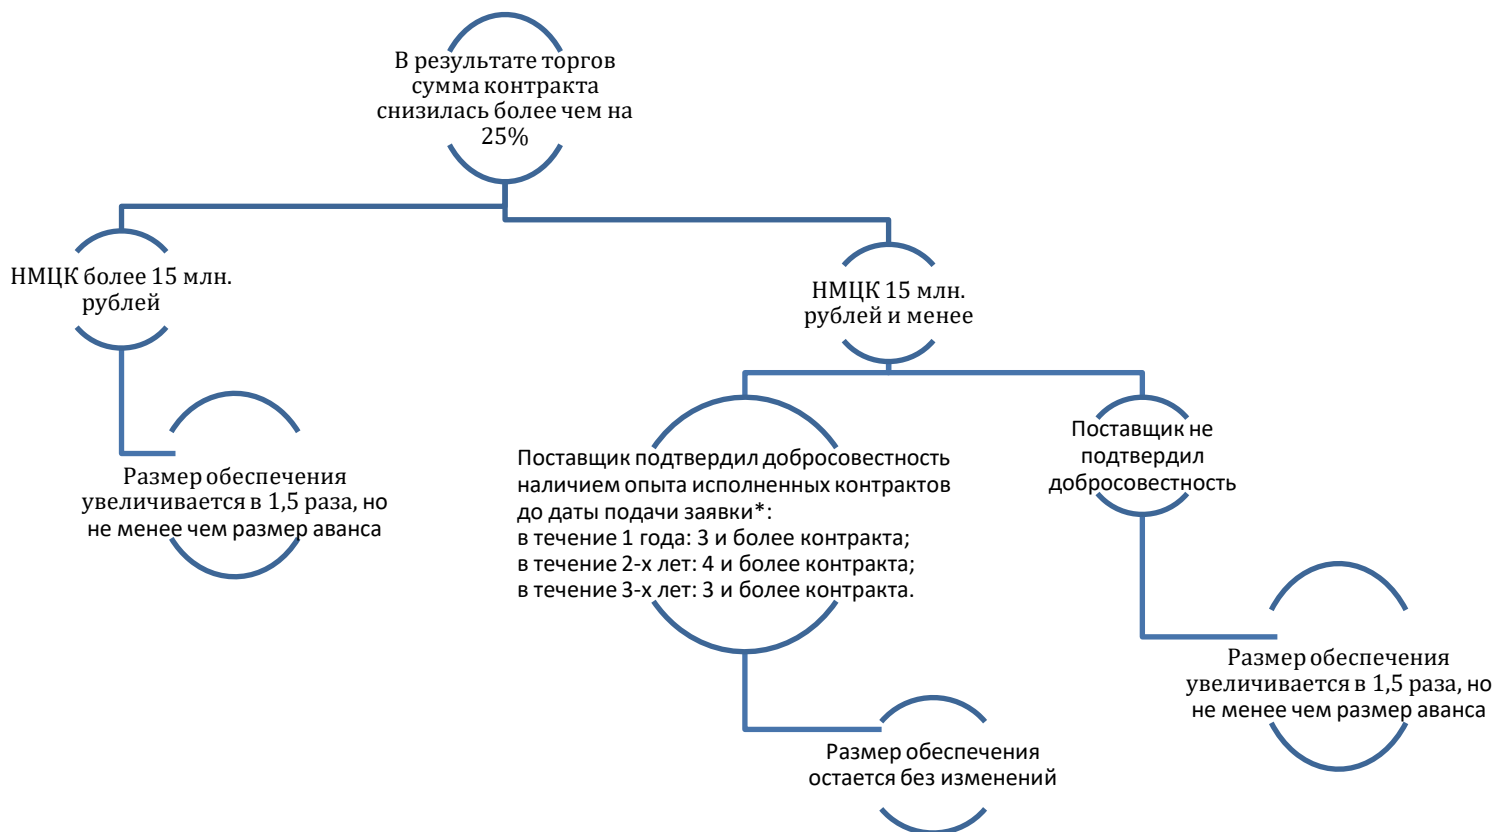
В результате торгов сумма контракта снизилась более чем на 25%

НМЦК более 15 млн. рублей

Размер обеспечения увеличивается в 1,5 раза, но не менее чем размер аванса

НМЦК 15 млн. рублей и менее

Поставщик подтвердил добросовестность наличием опыта исполненных контрактов до даты подачи заявки*:
в течение 1 года: 3 и более контракта;
в течение 2-х лет: 4 и более контракта;
в течение 3-х лет: 3 и более контракта.

Размер обеспечения остается без изменений

Поставщик не подтвердил добросовестность

Размер обеспечения увеличивается в 1,5 раза, но не менее чем размер аванса